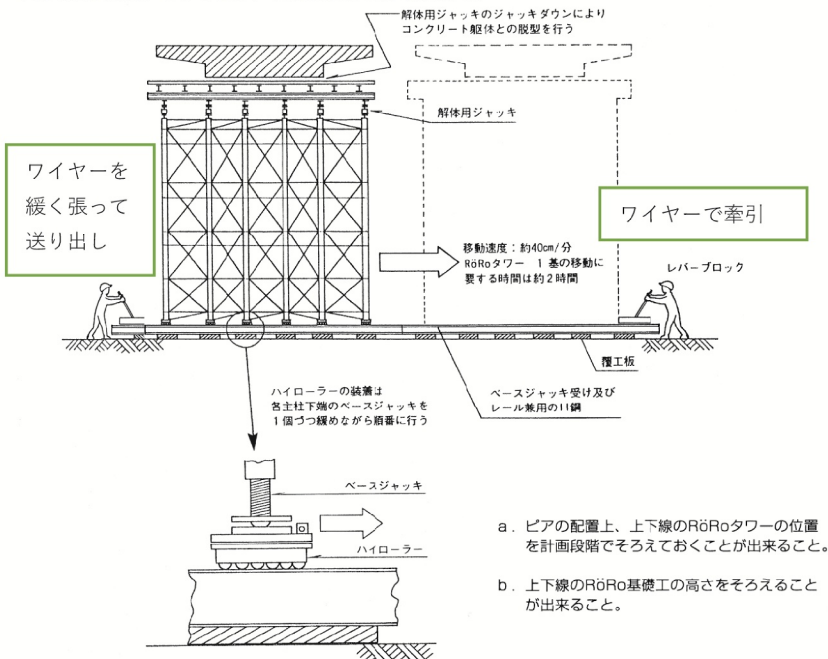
解体用ジャッキのジャッキダウンにより
コンクリート躯体との脱型を行う

解体用ジャッキ

ワイヤーを
緩く張って
送り出し

ワイヤーで牽引

移動速度：約40cm/分
RöRoタワー　1基の移動に要する時間は約2時間

レバーブロック

覆工板

ベースジャッキ受け及び
レール兼用のH鋼

ハイローラーの装着は
各土柱下端のベースジャッキを
1個づつ緩めながら順番に行う

ベースジャッキ

ハイローラー

a．ピアの配置上、上下線のRöRoタワーの位置を計画段階でそろえておくことが出来ること。

b．上下線のRöRo基礎工の高さをそろえることが出来ること。